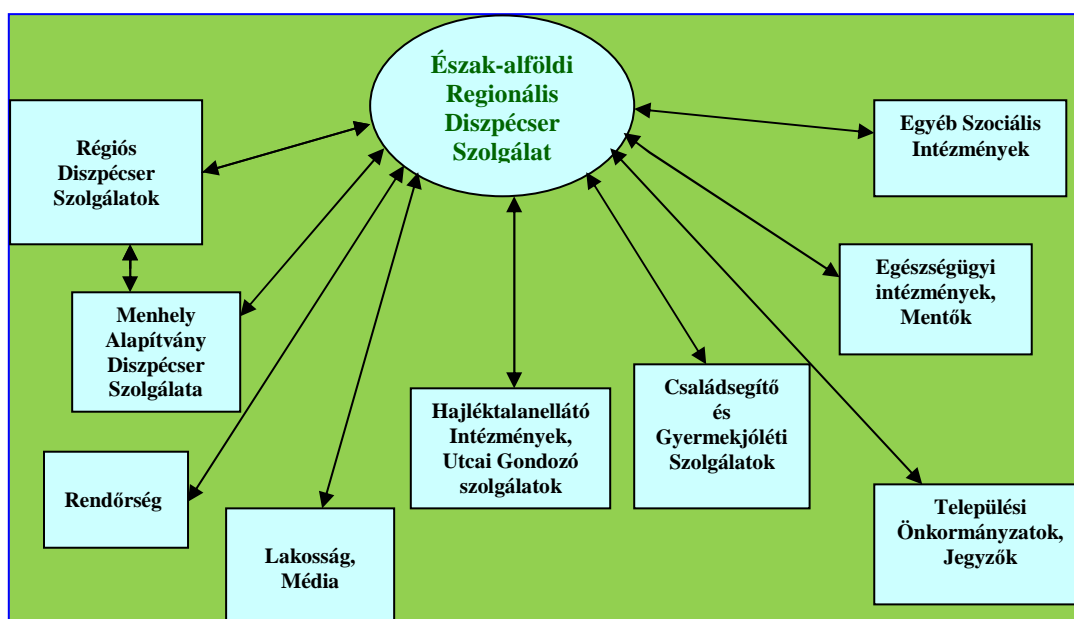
Észak-alföldi Regionális Diszpécser Szolgálat

Régiós Diszpécser Szolgálatok

Egyéb Szociális Intézmények

Menhely Alapítvány Diszpécser Szolgálata

Egészségügyi intézmények, Mentők

Hajléktalanellátó Intézmények, Utcai Gondozó szolgálatok

Családsegítő és Gyermekjóléti Szolgálatok

Rendőrség

Lakosság, Média

Települési Önkormányzatok, Jegyzők